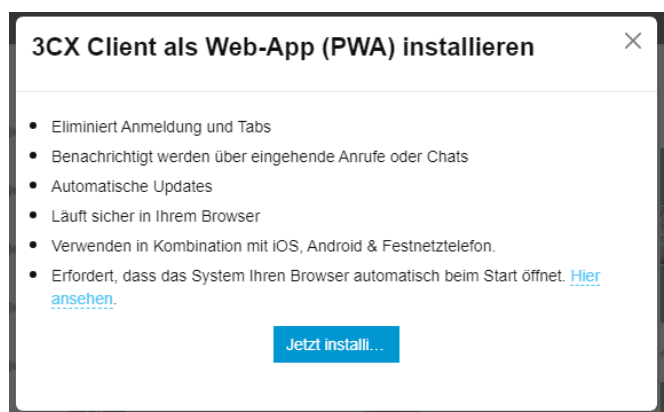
3CX Client als Web-App (PWA) installieren

×

- Eliminiert Anmeldung und Tabs
- Benachrichtigt werden über eingehende Anrufe oder Chats
- Automatische Updates
- Läuft sicher in Ihrem Browser
- Verwenden in Kombination mit iOS, Android & Festnetztelefon.
- Erfordert, dass das System Ihren Browser automatisch beim Start öffnet. Hier ansehen.

Jetzt installi...